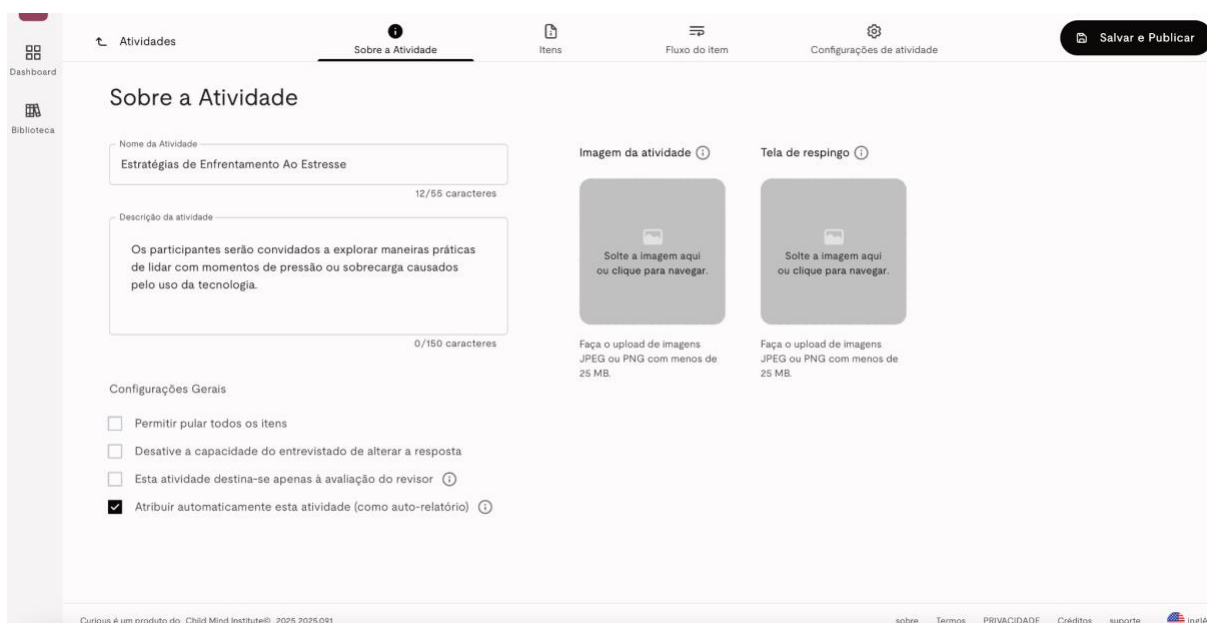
Dashboard

Biblioteca

Atividades

Sobre a Atividade

Itens

Fluxo do item

Configurações de atividade

Salvar e Publicar

Sobre a Atividade

Nome da Atividade

Estratégias de Enfrentamento Ao Estresse

12/55 caracteres

Descrição da atividade

Os participantes serão convidados a explorar maneiras práticas de lidar com momentos de pressão ou sobrecarga causados pelo uso da tecnologia.

0/150 caracteres

Imagem da atividade

Solte a imagem aqui ou clique para navegar.

Faça o upload de imagens JPEG ou PNG com menos de 25 MB.

Tela de respingo

Solte a imagem aqui ou clique para navegar.

Faça o upload de imagens JPEG ou PNG com menos de 25 MB.

Configurações Gerais

Permitir pular todos os itens

Desative a capacidade do entrevistado de alterar a resposta

Esta atividade destina-se apenas à avaliação do revisor

Atribuir automaticamente esta atividade (como auto-relatório)

Curious é um produto do Child Mind Institute© 2025 2025.09.1

sobre Termos PRIVACIDADE Créditos suporte inglê